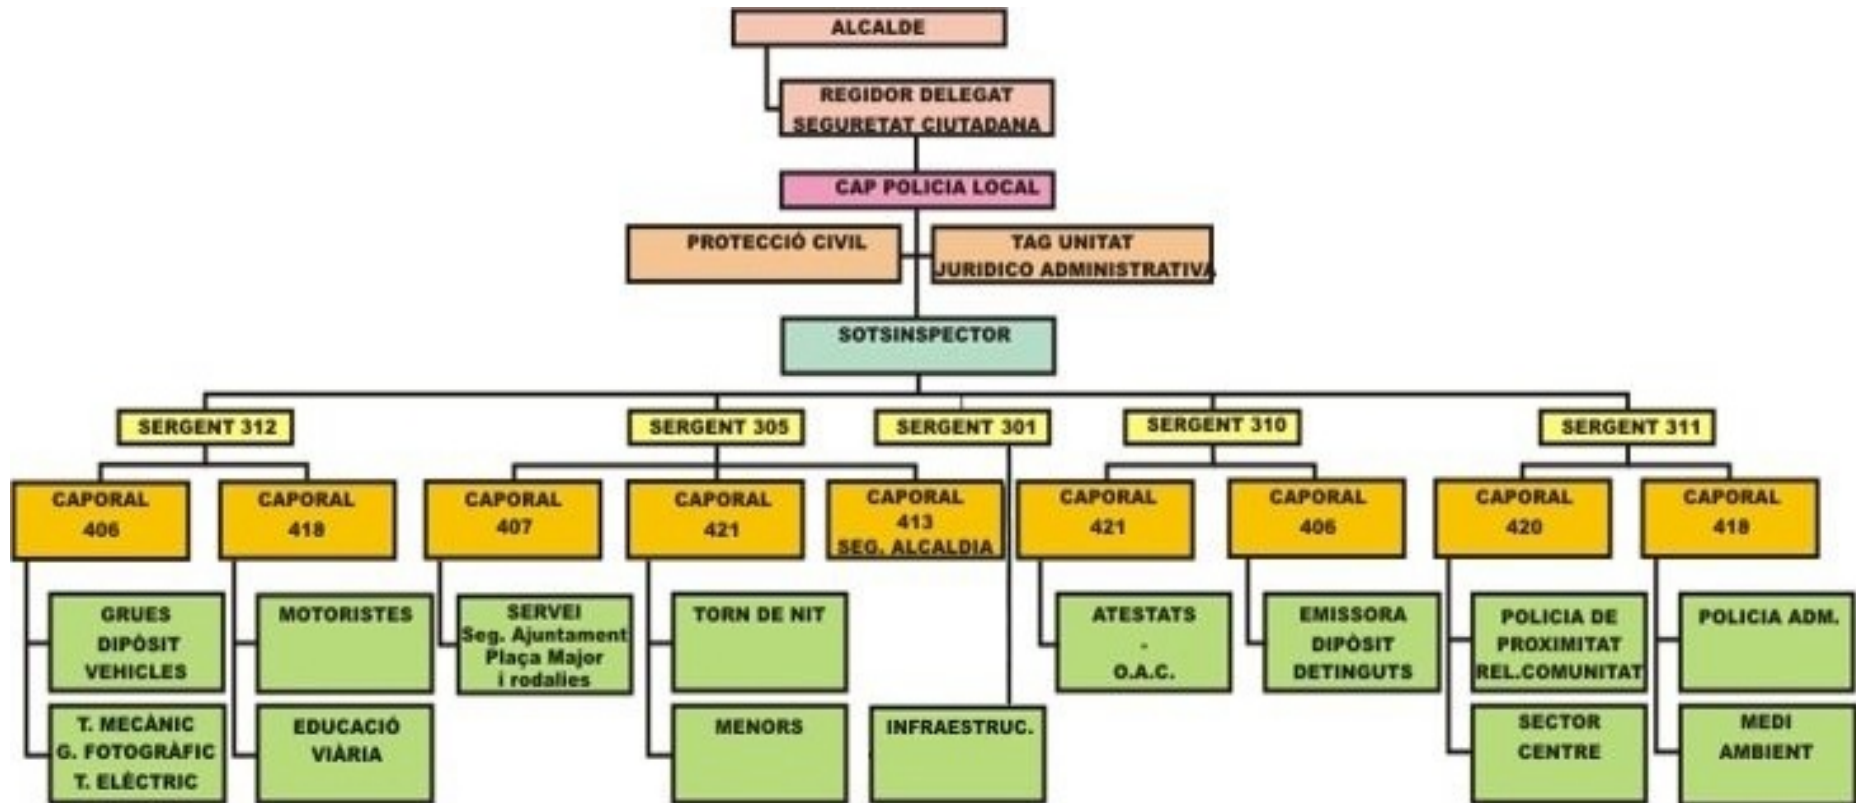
ALCALDE

REGIDOR DELEGAT
SEGURETAT CIUTADANA

CAP POLICIA LOCAL

PROTECCIÓ CIVIL

TAG UNITAT
JURIDICO ADMINISTRATIVA

SOTSINSPECTOR

SERGENT 312

SERGENT 305

SERGENT 301

SERGENT 310

SERGENT 311

CAPORAL
406

CAPORAL
418

CAPORAL
407

CAPORAL
421

CAPORAL
413
SEG. ALCALDIA

CAPORAL
421

CAPORAL
406

CAPORAL
420

CAPORAL
418

GRUES
DIPÒSIT
VEHICLES

T. MECÀNIC
G. FOTOGRÀFIC
T. ELÈCTRIC

MOTORISTES

EDUCACIÓ
VIÀRIA

SERVEI
Seg. Ajuntament
Plaça Major
i rodalies

TORN DE NIT

MENORS

INFRAESTRUC.

ATESTATS
-
O.A.C.

EMISSORA
DIPÒSIT
DETINGUTS

POLICIA DE
PROXIMITAT
REL.COMUNITAT

SECTOR
CENTRE

POLICIA ADM.

MEDI
AMBIENT